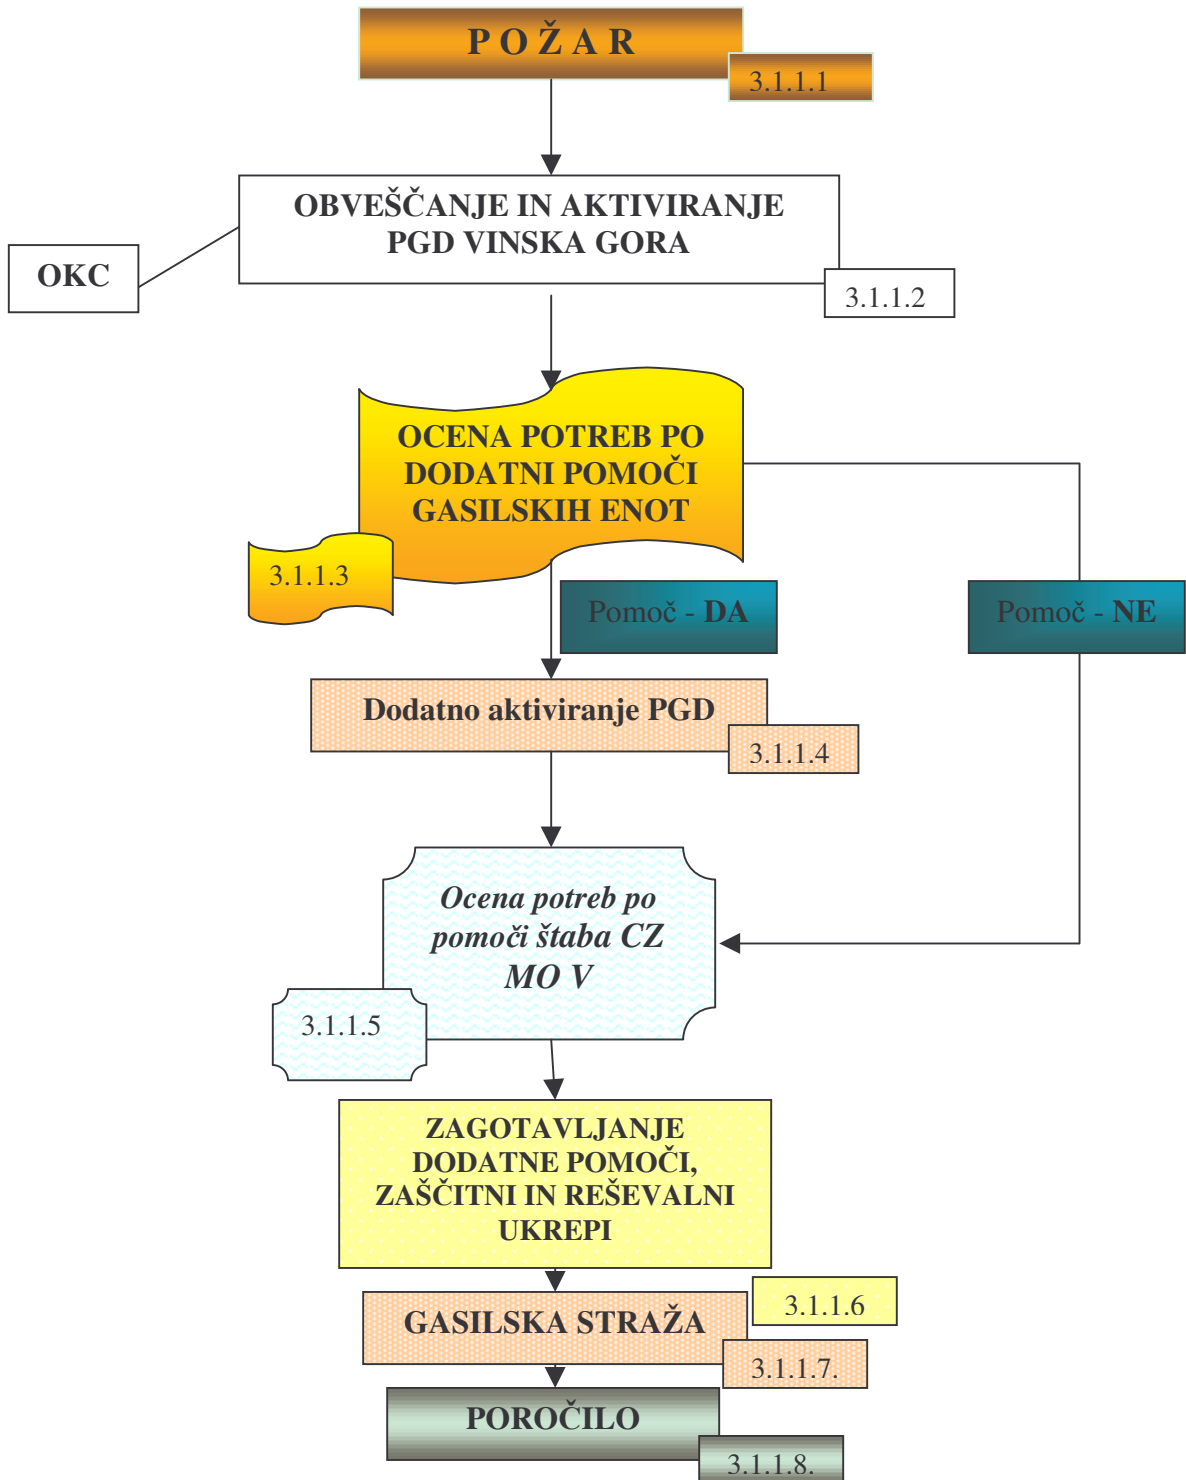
P O Ž A R
3.1.1.1

OBVEŠČANJE IN AKTIVIRANJE PGD VINSKA GORA
OKC
3.1.1.2

OCENA POTREB PO DODATNI POMOČI GASILSKIH ENOT
3.1.1.3

Pomoč - DA
Pomoč - NE

Dodatno aktiviranje PGD
3.1.1.4

Ocena potreb po pomoči štaba CZ MO V
3.1.1.5

ZAGOTAVLJANJE DODATNE POMOČI, ZAŠČITNI IN REŠEVALNI UKREPI
3.1.1.6

GASILSKA STRAŽA
3.1.1.7.

POROČILO
3.1.1.8.